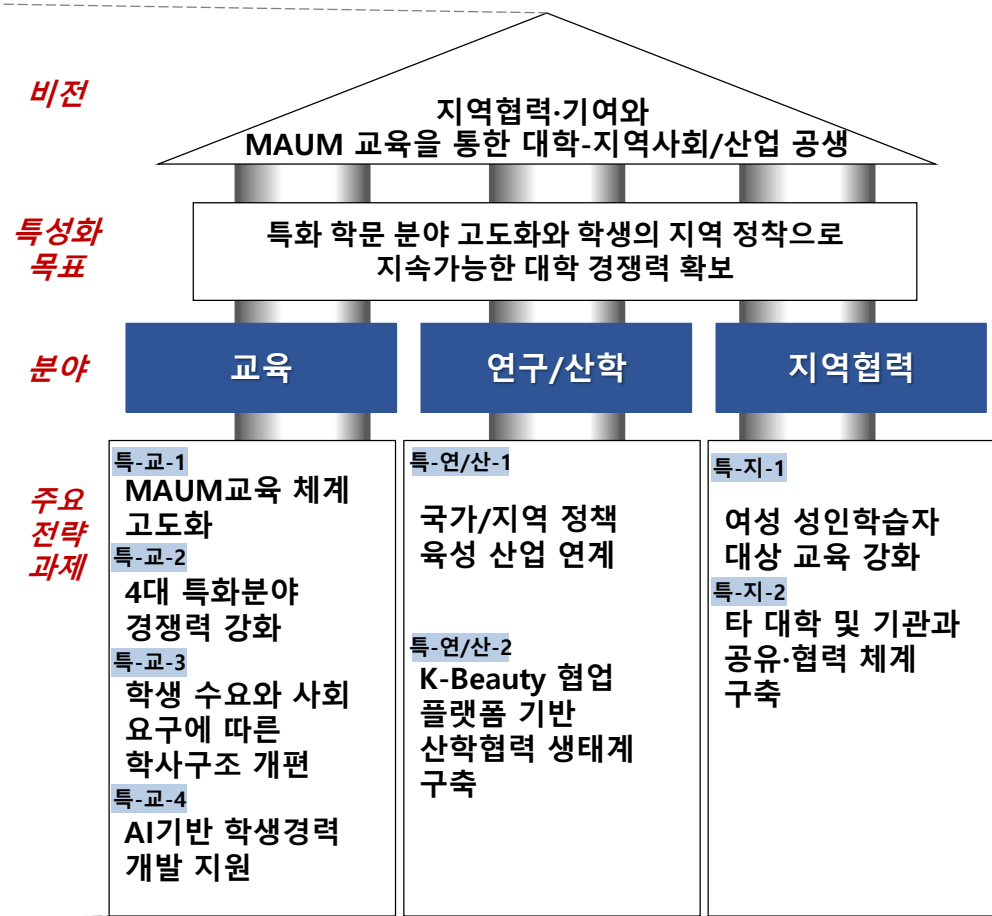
비전

지역협력·기여와
MAUM 교육을 통한 대학-지역사회/산업 공생

특성화
목표

특화 학문 분야 고도화와 학생의 지역 정착으로
지속가능한 대학 경쟁력 확보

분야

교육

연구/산학

지역협력

주요
전략
과제

특-교-1
MAUM교육 체계 고도화
특-교-2
4대 특화분야 경쟁력 강화
특-교-3
학생 수요와 사회 요구에 따른 학사구조 개편
특-교-4
AI기반 학생경력 개발 지원

특-연/산-1
국가/지역 정책 육성 산업 연계
특-연/산-2
K-Beauty 협업 플랫폼 기반 산학협력 생태계 구축

특-지-1
여성 성인학습자 대상 교육 강화
특-지-2
타 대학 및 기관과 공유·협력 체계 구축